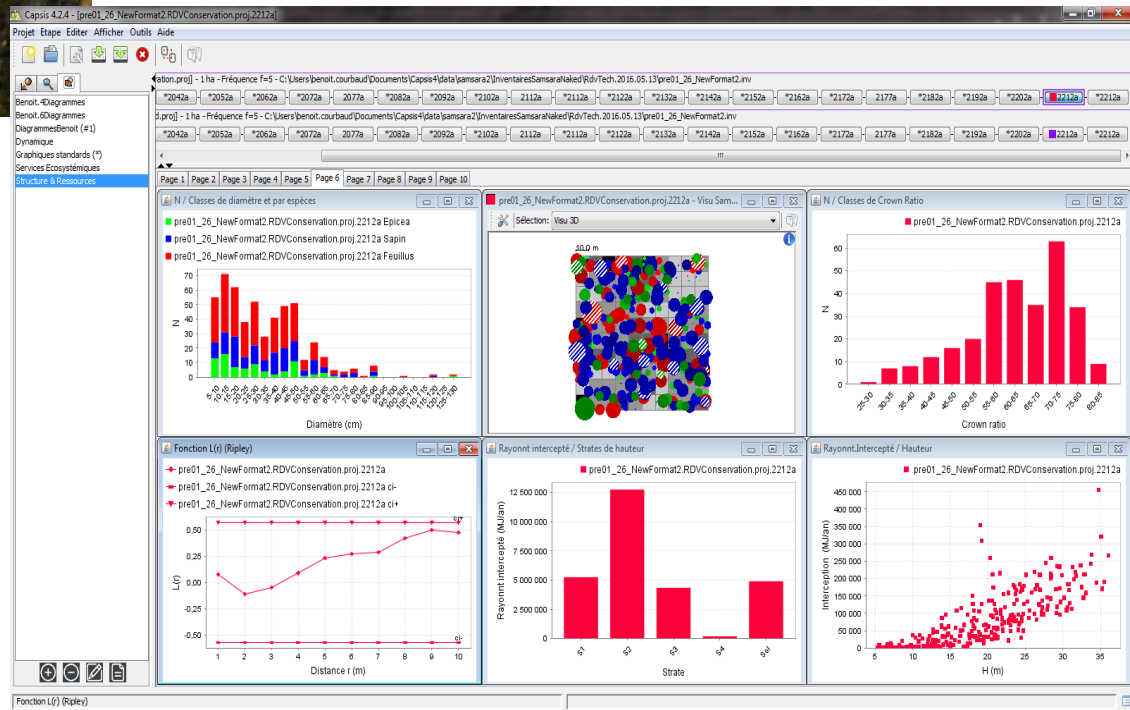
Capsis 4.2.4 - [pre01_26_NewFormat2.RDVConservation.proj.2212a]

Projet Etape Editer Afficher Outils Aide

ation.proj] - 1 ha - Fréquence f=5 - C:\Users\benoit.courbaud\Documents\Capsis4\data\samsara2\InventairesSamsaraNaked\RdvTech.2016.05.13\pre01_26_NewFormat2.inv

*2042a *2052a *2062a *2072a 2077a *2082a *2092a *2102a 2112a *2112a *2122a *2132a *2142a *2152a *2162a *2172a 2177a *2182a *2192a *2202a 2212a *2212a

d.proj] - 1 ha - Fréquence f=5 - C:\Users\benoit.courbaud\Documents\Capsis4\data\samsara2\InventairesSamsaraNaked\RdvTech.2016.05.13\pre01_26_NewFormat2.inv

*2042a *2052a *2062a *2072a 2077a *2082a *2092a *2102a 2112a *2112a *2122a *2132a *2142a *2152a *2162a *2172a 2177a *2182a *2192a *2202a 2212a *2212a

Benoit.4Diagrammes
Benoit.6Diagrammes
DiagrammesBenoit (#1)
Dynamique
Graphiques standards (*)
Services Ecosystémiques
Structure & Ressources

Page 1 Page 2 Page 3 Page 4 Page 5 Page 6 Page 7 Page 8 Page 9 Page 10

N / Classes de diamètre et par espèces
pre01_26_NewFormat2.RDVConservation.proj.2212a Epicea
pre01_26_NewFormat2.RDVConservation.proj.2212a Sapin
pre01_26_NewFormat2.RDVConservation.proj.2212a Feuillus
70 60 50 40 30 20 10 0
N
5-10 10-15 15-20 20-25 25-30 30-35 35-40 40-45 45-50 50-55 55-60 60-65 65-70 70-75 75-80 80-85 85-90 90-95 95-100 100-105 105-110 110-115 115-120 120-125 125-130
Diamètre (cm)

pre01_26_NewFormat2.RDVConservation.proj.2212a - Visu Sam
Sélection: Visu 3D
10.0 m

N / Classes de Crown Ratio
pre01_26_NewFormat2.RDVConservation.proj.2212a
60 50 40 30 20 10 0
N
25-30 30-35 35-40 40-45 45-50 50-55 55-60 60-65 65-70 70-75 75-80 80-85
Crown ratio

Fonction L(r) (Ripley)
pre01_26_NewFormat2.RDVConservation.proj.2212a
pre01_26_NewFormat2.RDVConservation.proj.2212a ci-
pre01_26_NewFormat2.RDVConservation.proj.2212a ci+
ci+
ci-
0,50 0,25 0,00 -0,25 -0,50
L(r)
1 2 3 4 5 6 7 8 9 10
Distance r (m)

Rayonnt intercepté / Strates de hauteur
pre01_26_NewFormat2.RDVConservation.proj.2212a
12 500 000 10 000 000 7 500 000 5 000 000 2 500 000 0
Rayonnt intercepté (MJ/an)
S1 S2 S3 S4 Sol
Strate

Rayonnt.Intercepté / Hauteur
pre01_26_NewFormat2.RDVConservation.proj.2212a
450 000 400 000 350 000 300 000 250 000 200 000 150 000 100 000 50 000 0
Interception (MJ/an)
5 10 15 20 25 30 35
H (m)

Fonction L(r) (Ripley)